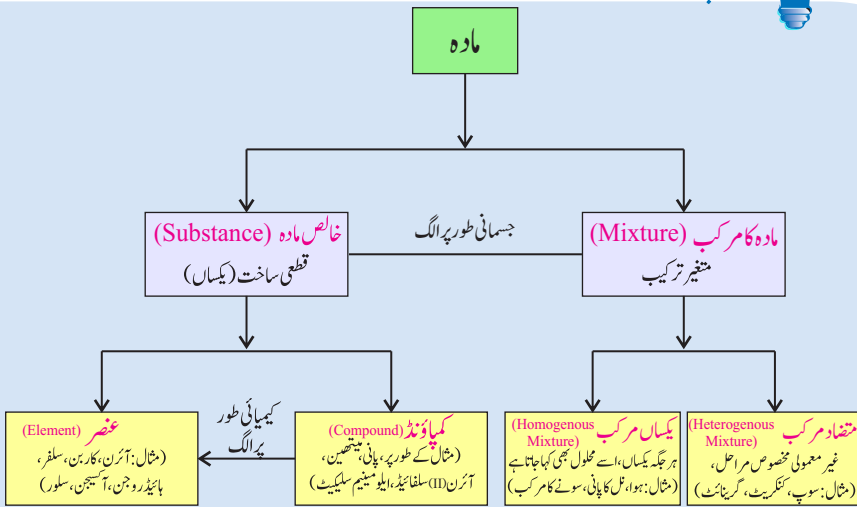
مادہ

مادہ کا مرکب (Mixture)
متغیر ترکیب

جسمانی طور پر الگ

خالص مادہ (Substance)
قطعی ساخت (یکساں)

متضاد مرکب (Heterogenous Mixture)
غیر معمولی مخصوص مراحل،
(مثال: سوپ، کنکریٹ، گرینائٹ)

یکساں مرکب (Homogenous Mixture)
ہر جگہ یکساں، اسے محلول بھی کہا جاتا ہے
(مثال: ہوا، نل کا پانی، سونے کا مرکب)

کمپاؤنڈ (Compound)
(مثال کے طور پر، پانی، میتھین،
آئرن (II) سلفائیڈ، ایلومینیم سلیکیٹ)

کیمیائی طور پر الگ

عنصر (Element)
(مثال: آئرن، کاربن، سلفر،
ہائیڈروجن، آکسیجن، سلور)